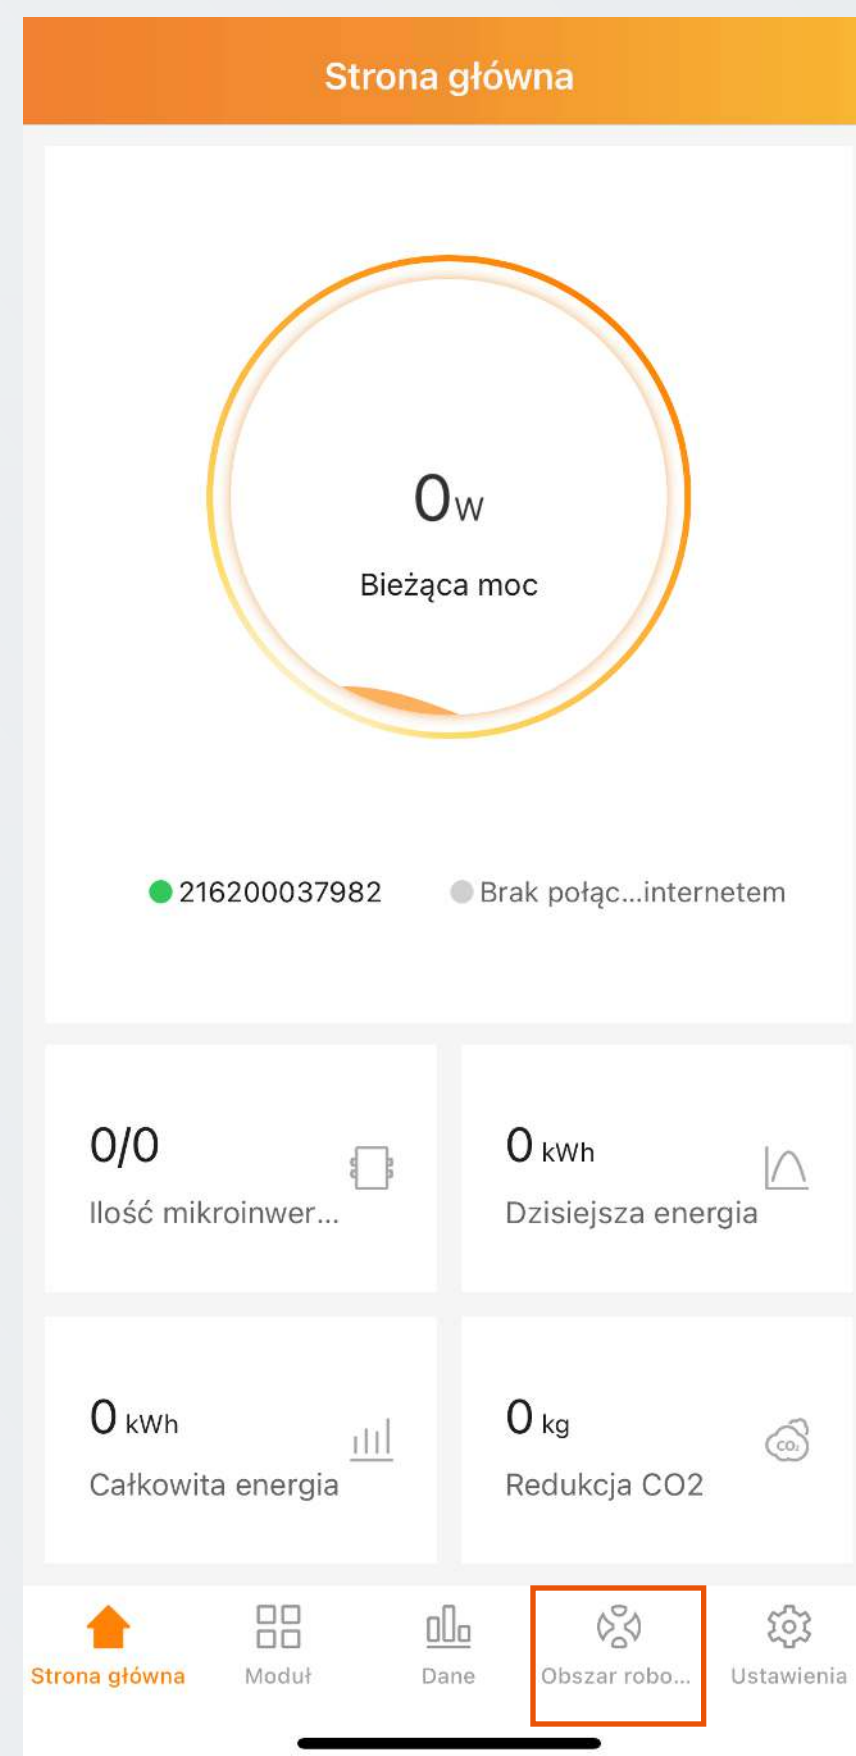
Strona główna

0W
Bieżąca moc

216200037982
Brak połąc...internetem

0/0
Ilość mikroinwer...

0 kWh
Dzisiejsza energia

0 kWh
Całkowita energia

0 kg
Redukcja CO2

$CO_2$

Strona główna
Moduł
Dane
Obszar robo...
Ustawienia